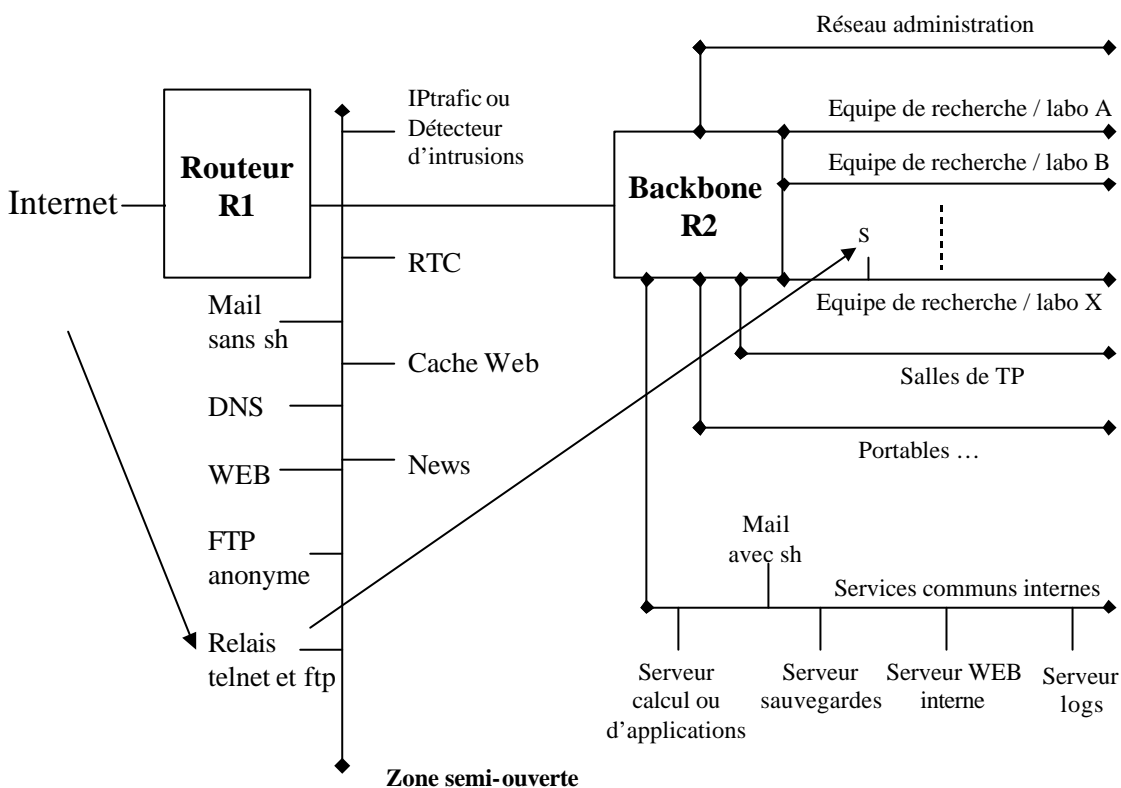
Réseau administration

IPtrafic ou Détecteur d'intrusions

Equipe de recherche / labo A

Equipe de recherche / labo B

Routeur R1

Backbone R2

Internet

S

RTC

Equipe de recherche / labo X

Mail sans sh

Cache Web

Salles de TP

DNS

Portables …

WEB

News

FTP anonyme

Mail avec sh

Services communs internes

Relais telnet et ftp

Serveur calcul ou d'applications

Serveur sauvegardes

Serveur WEB interne

Serveur logs

Zone semi-ouverte